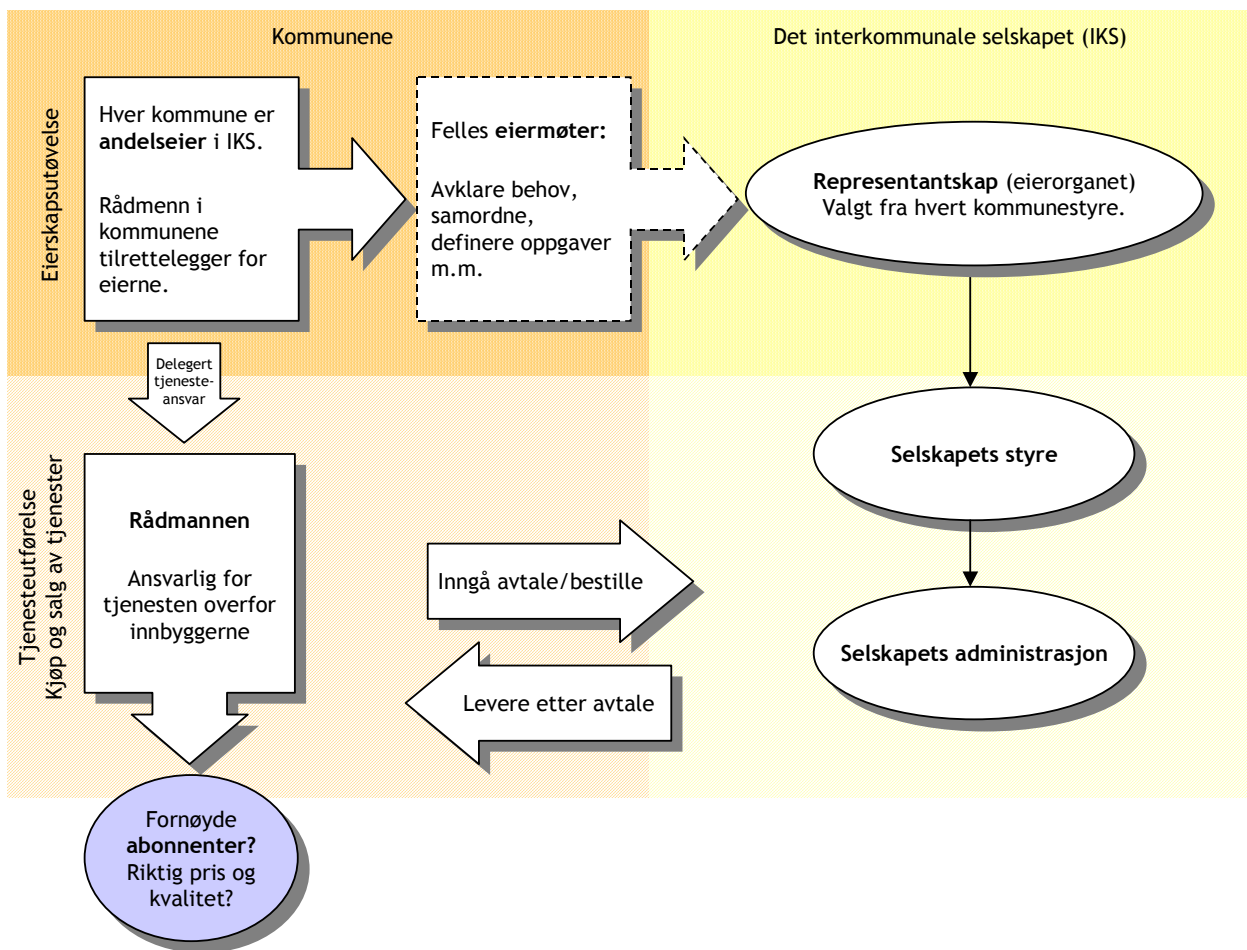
Kommunene

Det interkommunale selskapet (IKS)

Eierskapsutøvelse

Hver kommune er andelseier i IKS.

Rådmenn i kommunene tilrettelegger for eierne.

Felles eiermøter:

Avklare behov, samordne, definere oppgaver m.m.

Representantskap (eierorganet) Valgt fra hvert kommunestyre.

Delegert tjenesteansvar

Tjenesteutførelse
Kjøp og salg av tjenester

Rådmannen

Ansvarlig for tjenesten overfor innbyggerne

Selskapets styre

Inngå avtale/bestille

Selskapets administrasjon

Levere etter avtale

Fornøyde abonnenter? Riktig pris og kvalitet?